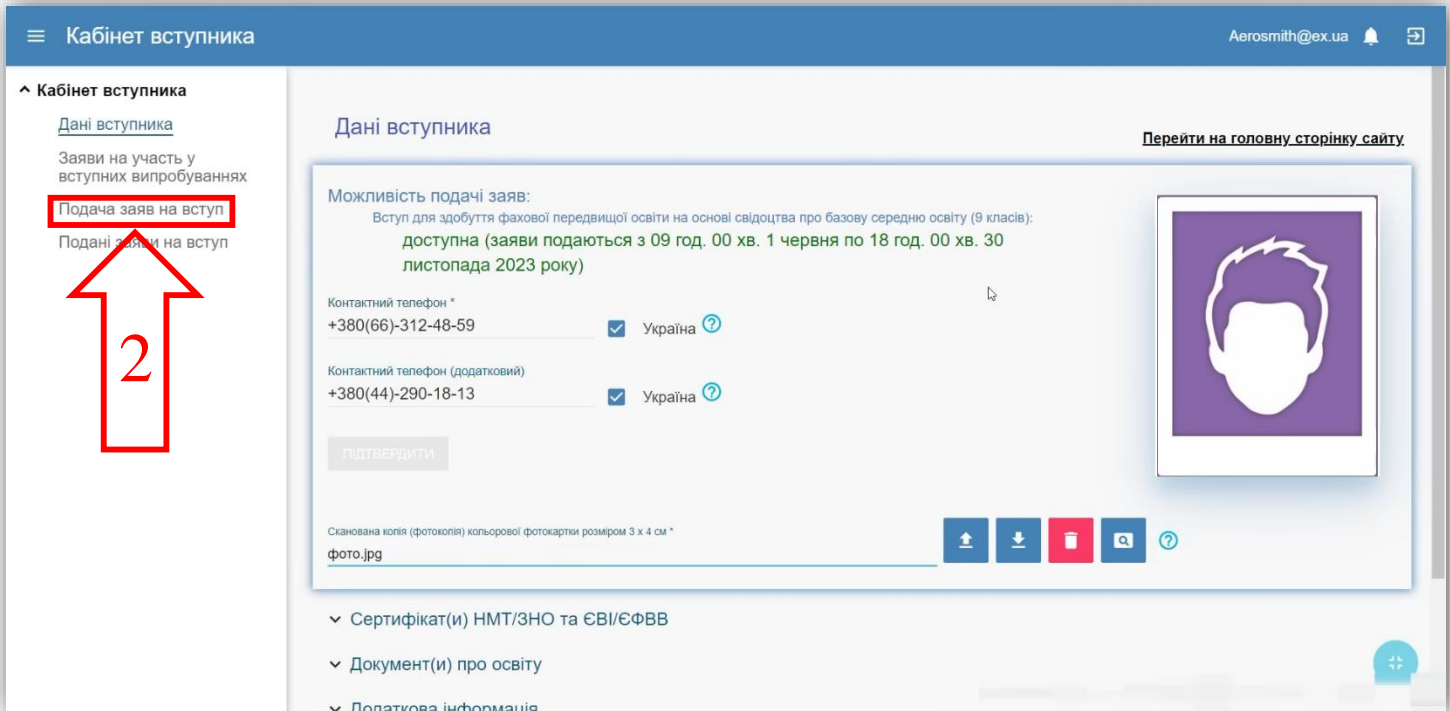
Кабінет вступника

Aerosmith@ex.ua

Кабінет вступника

Дані вступника

Заяви на участь у вступних випробуваннях

Подача заяв на вступ

Подані заяви на вступ

2

Дані вступника

Перейти на головну сторінку сайту

Можливість подачі заяв:

Вступ для здобуття фахової передвищої освіти на основі свідоцтва про базову середню освіту (9 класів):

доступна (заяви подаються з 09 год. 00 хв. 1 червня по 18 год. 00 хв. 30 листопада 2023 року)

Контактний телефон *

+380(66)-312-48-59

Україна

Контактний телефон (додатковий)

+380(44)-290-18-13

Україна

ПІДТВЕРДИТИ

Сканована копія (фотокопія) кольорової фотокартки розміром 3 х 4 см *

фото.jpg

Сертифікат(и) НМТ/ЗНО та ЄВІ/ЄФВВ

Документ(и) про освіту

Додаткова інформація